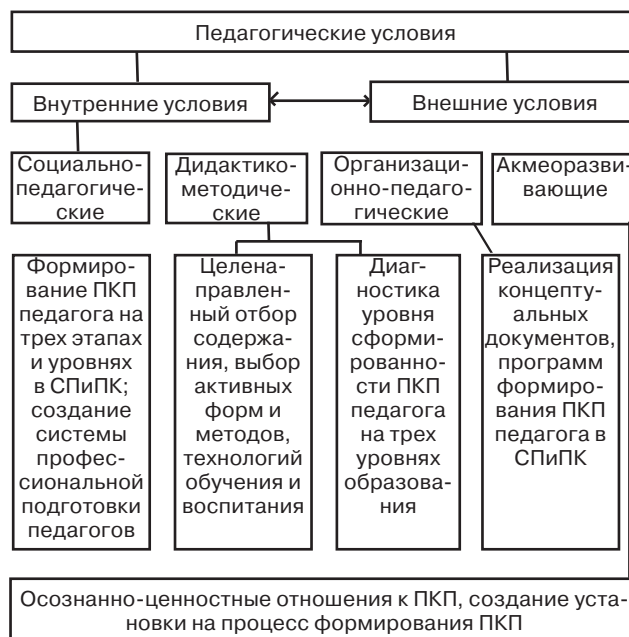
Педагогические условия

Внутренние условия

Внешние условия

Социально-педагогические

Дидактико-методические

Организационно-педагогические

Акмеоразвивающие

Формирование ПКП педагога на трех этапах и уровнях в СПиПК; создание системы профессиональной подготовки педагогов

Целенаправленный отбор содержания, выбор активных форм и методов, технологий обучения и воспитания

Диагностика уровня сформированности ПКП педагога на трех уровнях образования

Реализация концептуальных документов, программ формирования ПКП педагога в СПиПК

Осознанно-ценностные отношения к ПКП, создание установки на процесс формирования ПКП